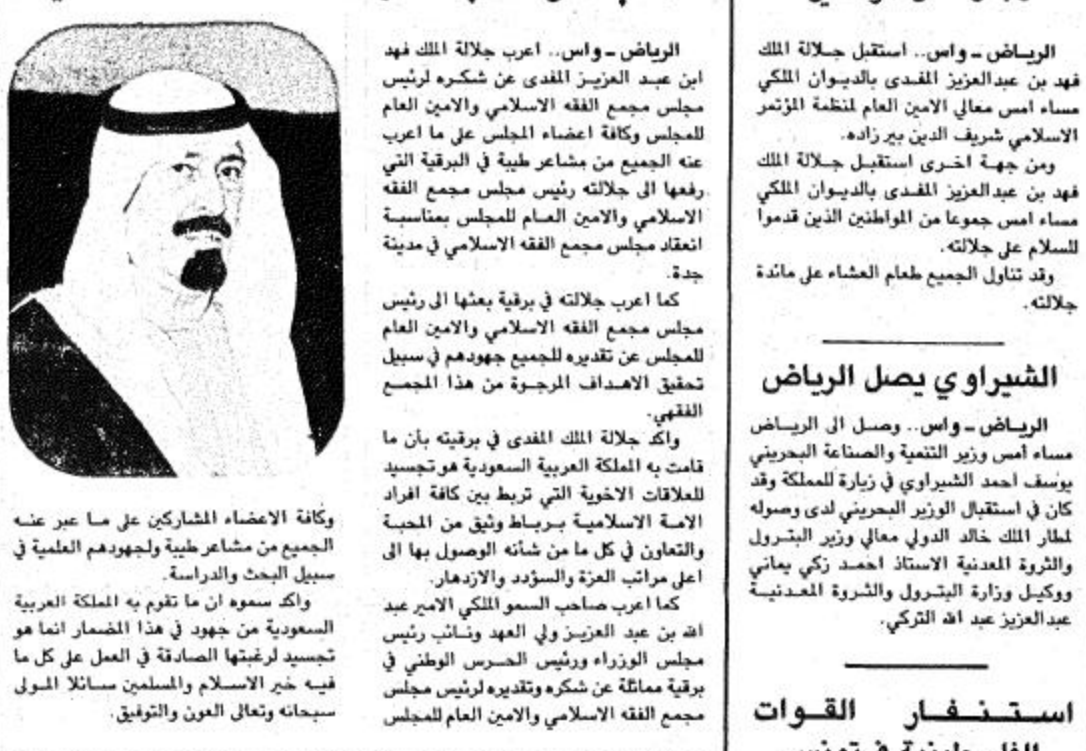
الرياض ـ واس.. استقبل جلالة الملك فهد بن عبدالعزيز المفدى بالديوان الملكي مساء امس معالي الامين العام لمنظمة المؤتمر الاسلامي شريف الدين بير زاده.
ومن جهة اخرى استقبل جلالة الملك فهد بن عبدالعزيز المفدى بالديوان الملكي مساء امس جموعا من المواطنين الذين قدموا للسلام على جلالته.
وقد تناول الجميع طعام العشاء على مائدة جلالته.

الشيراوي يصل الرياض

الرياض ـ واس.. وصل الى الرياض مساء أمس وزير التنمية والصناعة البحريني يوسف احمد الشيراوي في زيارة للمملكة وقد كان في استقبال الوزير البحريني لدى وصوله لمطار الملك خالد الدولي معالي وزير البترول والثروة المعدنية الاستاذ احمد زكي يماني ووكيل وزارة البترول والثروة المعدنية عبدالعزيز عبد الله التركي.

استنفار القوات

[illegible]

الرياض ـ واس.. اعرب جلالة الملك فهد ابن عبد العزيز المفدى عن شكره لرئيس مجلس مجمع الفقه الاسلامي والامين العام للمجلس وكافة اعضاء المجلس على ما اعرب عنه الجميع من مشاعر طيبة في البرقية التي رفعها الى جلالته رئيس مجلس مجمع الفقه الاسلامي والامين العام للمجلس بمناسبة انعقاد مجلس مجمع الفقه الاسلامي في مدينة جدة.
كما اعرب جلالته في برقية بعثها الى رئيس مجلس مجمع الفقه الاسلامي والامين العام للمجلس عن تقديره للجميع جهودهم في سبيل تحقيق الاهداف المرجوة من هذا المجمع الفقهي.
واكد جلالة الملك المفدى في برقيته بأن ما قامت به المملكة العربية السعودية هو تجسيد للعلاقات الاخوية التي تربط بين كافة افراد الامة الاسلامية برباط وثيق من المحبة والتعاون في كل ما من شأنه الوصول بها الى اعلى مراتب العزة والسؤدد والازدهار.
كما اعرب صاحب السمو الملكي الامير عبد الله بن عبد العزيز ولي العهد ونائب رئيس مجلس الوزراء ورئيس الحرس الوطني في برقية مماثلة عن شكره وتقديره لرئيس مجلس مجمع الفقه الاسلامي والامين العام للمجلس

وكافة الاعضاء المشاركين على ما عبر عنه الجميع من مشاعر طيبة ولجهودهم العلمية في سبيل البحث والدراسة.
واكد سموه ان ما تقوم به المملكة العربية السعودية من جهود في هذا المضمار انما هو تجسيد لرغبتها الصادقة في العمل على كل ما فيه خير الاسلام والمسلمين سائلا المولى سبحانه وتعالى العون والتوفيق.